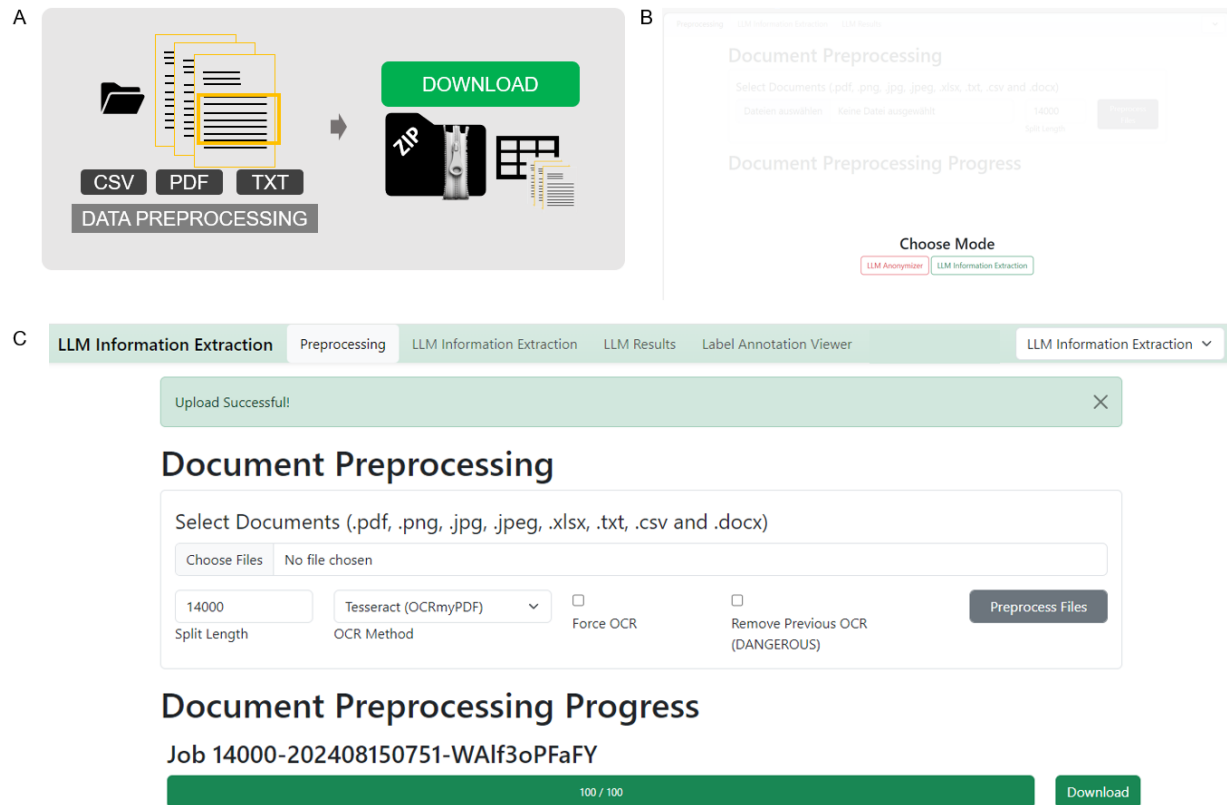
A

CSV PDF TXT

DATA PREPROCESSING

DOWNLOAD

ZIP

B

Preprocessing LLM Information Extraction LLM Results

Document Preprocessing

Select Documents (.pdf, .png, .jpg, .jpeg, .xlsx, .txt, .csv and .docx)

Dateien auswählen Keine Datei ausgewählt 14000 Split Length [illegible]

Document Preprocessing Progress

Choose Mode

LLM Anonymizer LLM Information Extraction

C

LLM Information Extraction Preprocessing LLM Information Extraction LLM Results Label Annotation Viewer LLM Information Extraction

Upload Successful!

Document Preprocessing

Select Documents (.pdf, .png, .jpg, .jpeg, .xlsx, .txt, .csv and .docx)

Choose Files No file chosen

14000
Split Length

Tesseract (OCRmyPDF)
OCR Method

Force OCR

Remove Previous OCR (DANGEROUS)

Preprocess Files

Document Preprocessing Progress

Job 14000-202408150751-WAIf3oPFaFY

100 / 100

Download